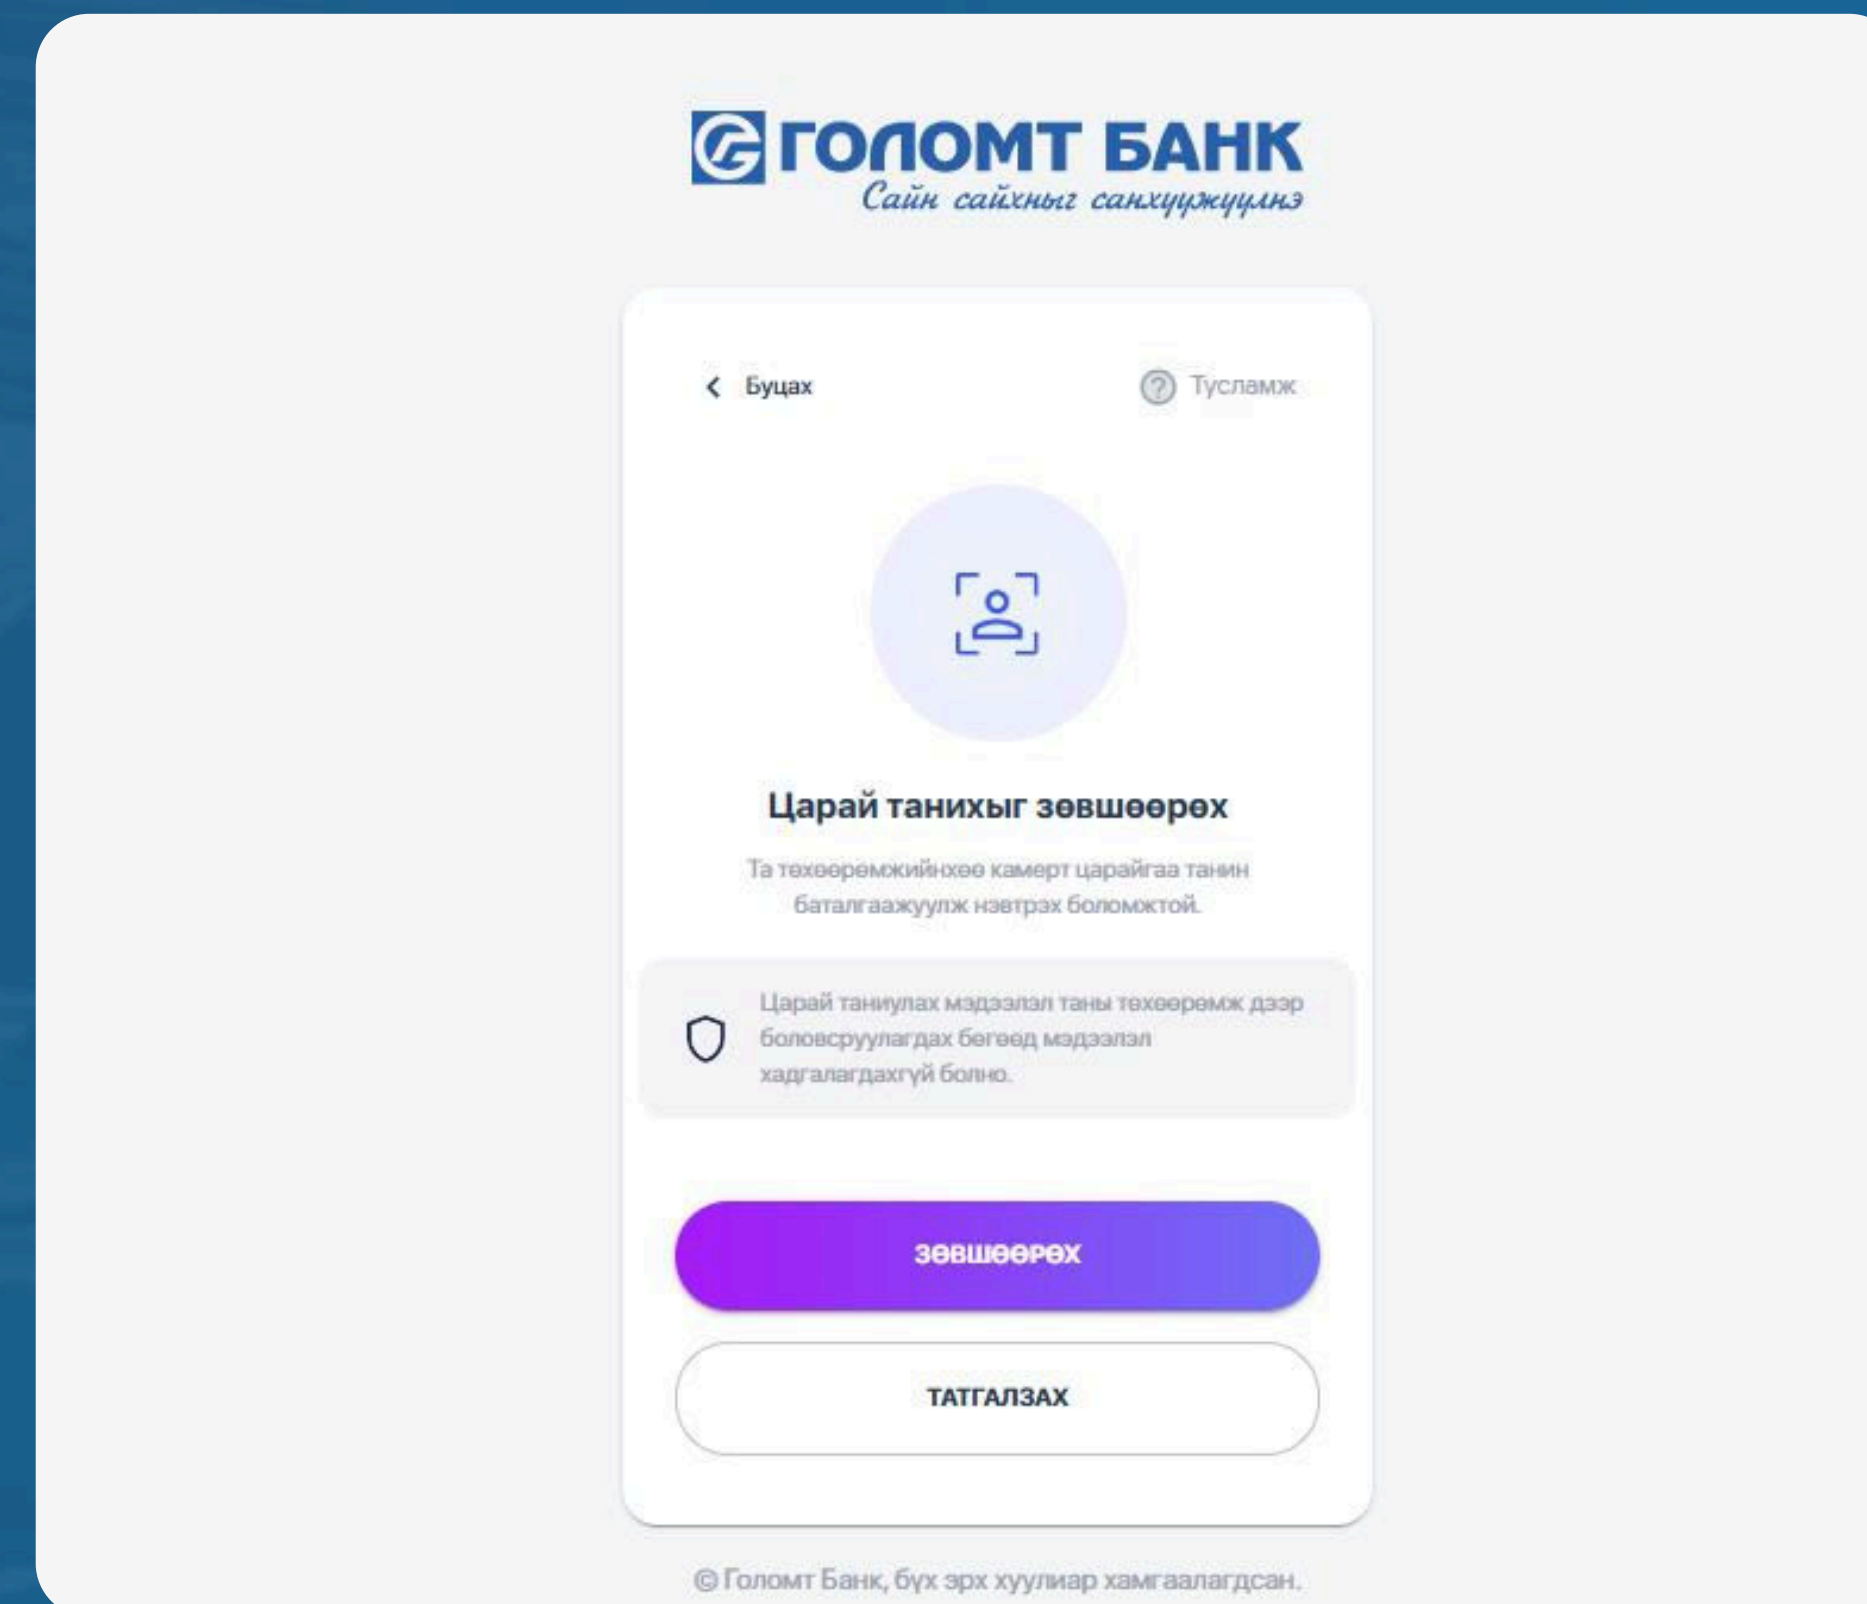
ГОЛОМТ БАНК
Сайн сайхныг санхүүжүүлнэ

Буцах

Тусламж

Царай танихыг зөвшөөрөх

Та төхөөрөмжийнхөө камерт царайгаа танин баталгаажуулж нэвтрэх боломжтой.

Царай таниулах мэдээлэл таны төхөөрөмж дээр боловсруулагдах бөгөөд мэдээлэл хадгалагдахгүй болно.

ЗӨВШӨӨРӨХ

ТАТГАЛЗАХ

© Голомт Банк, бүх эрх хуулиар хамгаалагдсан.